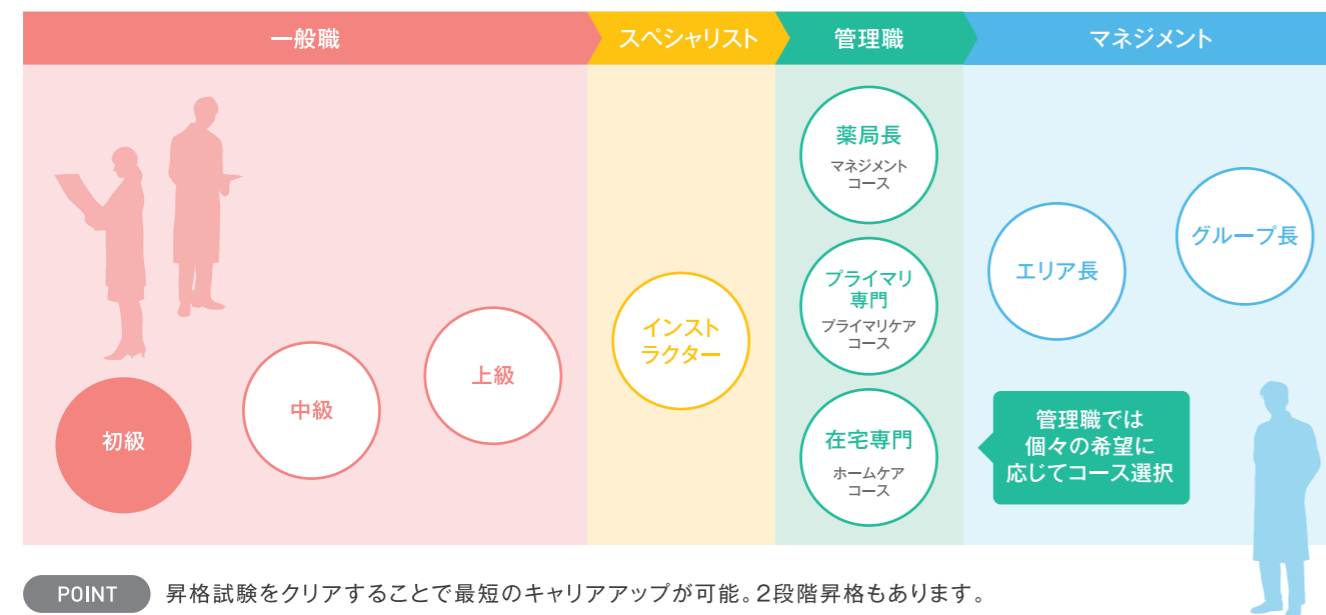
一般職

スペシャリスト

管理職

マネジメント

初級

中級

上級

インストラクター

薬局長
マネジメントコース

プライマリ専門
プライマリケアコース

在宅専門
ホームケアコース

エリア長

グループ長

管理職では個々の希望に応じてコース選択

POINT 昇格試験をクリアすることで最短のキャリアアップが可能。2段階昇格もあります。